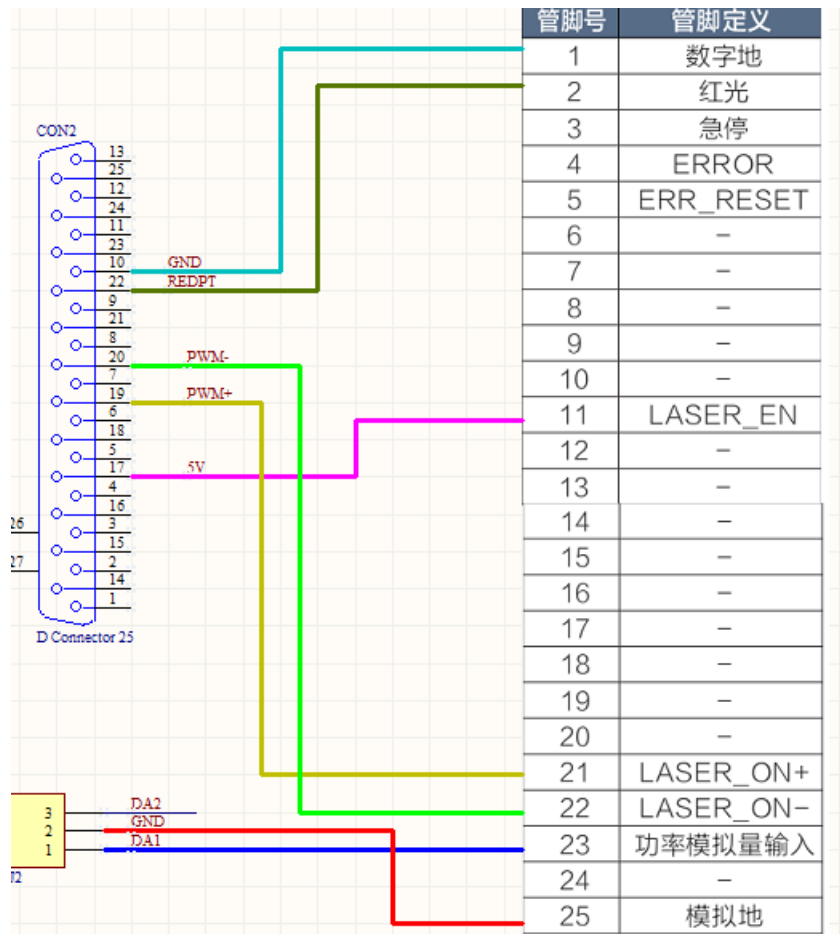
CON2
13
25
12
24
11
23
10
22
9
21
8
20
7
19
6
18
5
17
4
16
3
15
2
14
1
GND
REDPT
PWM-
PWM+
5V
26
27
D Connector 25

| 管脚号 | 管脚定义 |
|---|---|
| 1 | 数字地 |
| 2 | 红光 |
| 3 | 急停 |
| 4 | ERROR |
| 5 | ERR_RESET |
| 6 | – |
| 7 | – |
| 8 | – |
| 9 | – |
| 10 | – |
| 11 | LASER_EN |
| 12 | – |
| 13 | – |
| 14 | – |
| 15 | – |
| 16 | – |
| 17 | – |
| 18 | – |
| 19 | – |
| 20 | – |
| 21 | LASER_ON+ |
| 22 | LASER_ON− |
| 23 | 功率模拟量输入 |
| 24 | – |
| 25 | 模拟地 |

3
2
1
DA2
GND
DA1
J2